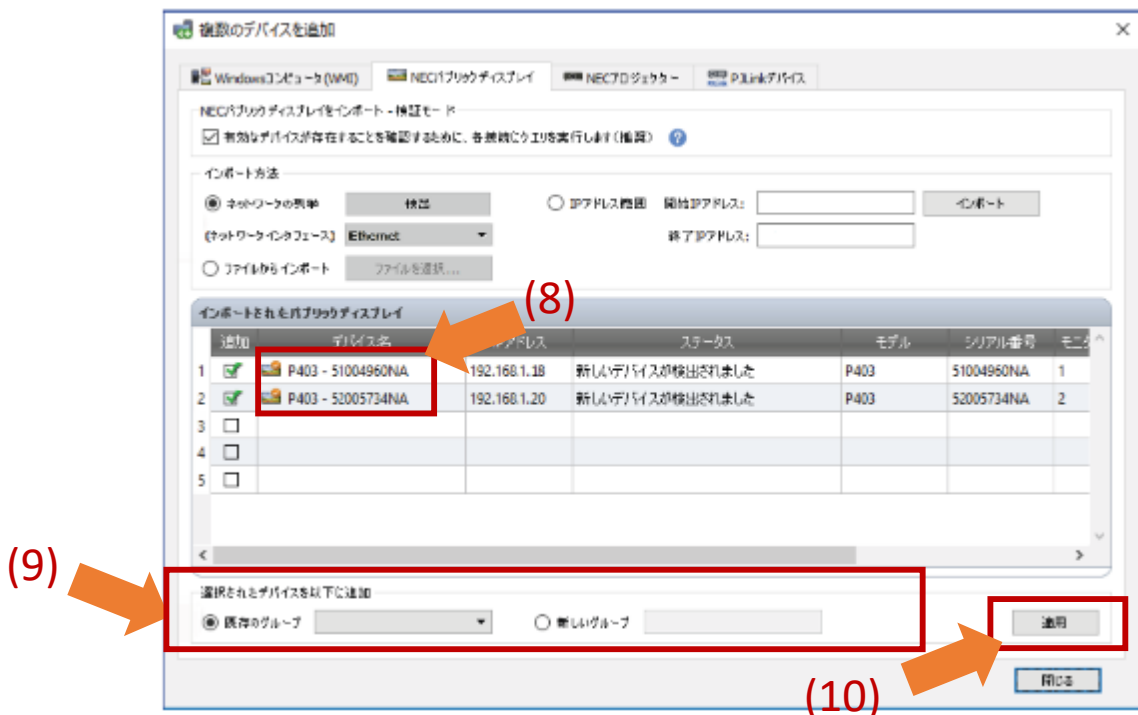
複数のデバイスを追加

Windowsコンピュータ(WMI)　NECパブリックディスプレイ　NECプロジェクター　PJLinkデバイス

NECパブリックディスプレイをインポート - 検証モード

☑ 有効なデバイスが存在することを確認するために、各接続にクエリを実行します(推奨)

インポート方法

ネットワークの列挙　検出

(ネットワークインタフェース) Ethernet

ファイルからインポート　ファイルを選択...

IPアドレス範囲　開始IPアドレス:　インポート

終了IPアドレス:

(8)

インポートされたパブリックディスプレイ

| | 追加 | デバイス名 | IPアドレス | ステータス | モデル | シリアル番号 | モニ |
|---|---|---|---|---|---|---|---|
| 1 | ☑ | P403 - 51004960NA | 192.168.1.18 | 新しいデバイスが検出されました | P403 | 51004960NA | 1 |
| 2 | ☑ | P403 - 52005734NA | 192.168.1.20 | 新しいデバイスが検出されました | P403 | 52005734NA | 2 |
| 3 | ☐ | | | | | | |
| 4 | ☐ | | | | | | |
| 5 | ☐ | | | | | | |

(9)

選択されたデバイスを以下に追加

既存のグループ　新しいグループ

適用

(10)

閉じる